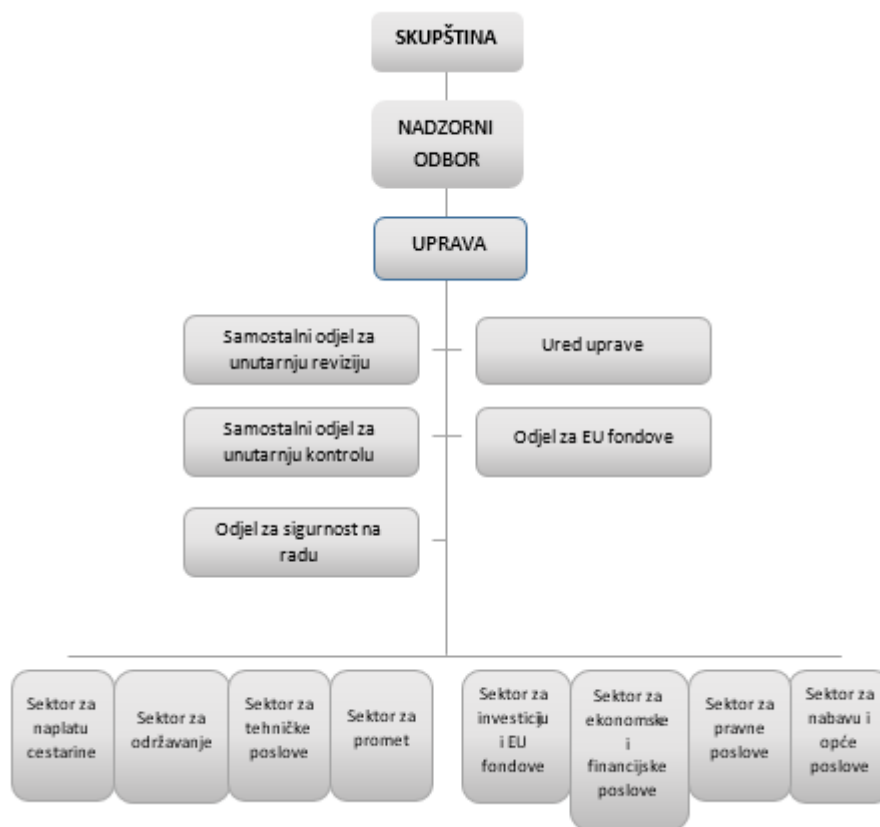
SKUPŠTINA

NADZORNI ODBOR

UPRAVA

Samostalni odjel za unutarnju reviziju

Ured uprave

Samostalni odjel za unutarnju kontrolu

Odjel za EU fondove

Odjel za sigurnost na radu

Sektor za naplatu cestarine

Sektor za održavanje

Sektor za tehničke poslove

Sektor za promet

Sektor za investiciju i EU fondove

Sektor za ekonomske i financijske poslove

Sektor za pravne poslove

Sektor za nabavu i opće poslove